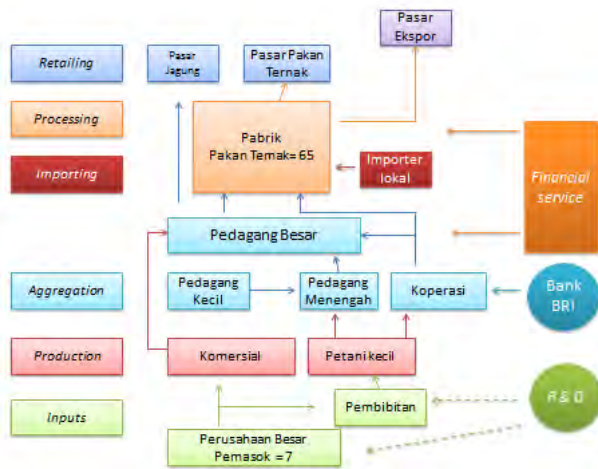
Pasar Ekspor

Retailing

Pasar Jagung

Pasar Pakan Ternak

Processing

Pabrik Pakan Ternak= 65

Importing

Importer lokal

Financial service

Pedagang Besar

Pedagang Kecil

Pedagang Menengah

Koperasi

Aggregation

Bank BRI

Production

Komersial

Petani kecil

Inputs

Pembibitan

R & D

Perusahaan Besar Pemasok =7